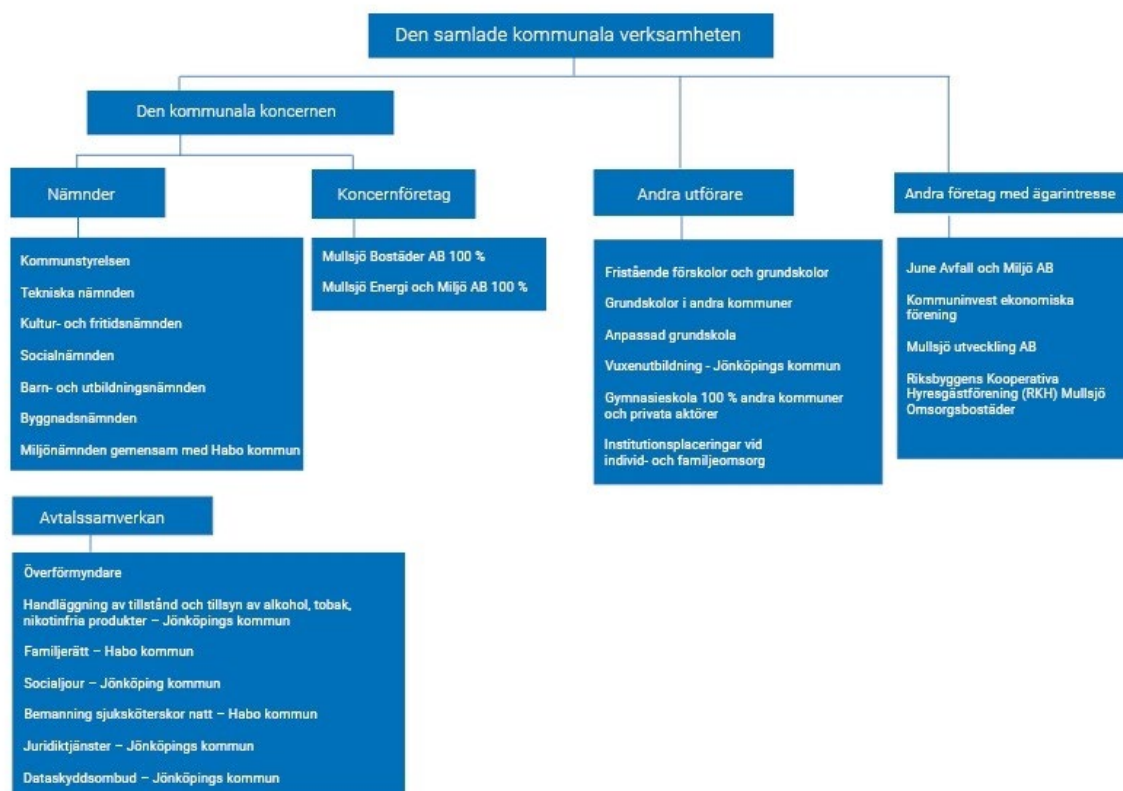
Den samlade kommunala verksamheten

Den kommunala koncernen

Nämnder

Kommunstyrelsen

Tekniska nämnden

Kultur- och fritidsnämnden

Socialnämnden

Barn- och utbildningsnämnden

Byggnadsnämnden

Miljönämnden gemensam med Habo kommun

Koncernföretag

Mullsjö Bostäder AB 100 %

Mullsjö Energi och Miljö AB 100 %

Andra utförare

Fristående förskolor och grundskolor

Grundskolor i andra kommuner

Anpassad grundskola

Vuxenutbildning - Jönköpings kommun

Gymnasieskola 100 % andra kommuner och privata aktörer

Institutionsplaceringar vid individ- och familjeomsorg

Andra företag med ägarintresse

June Avfall och Miljö AB

Kommuninvest ekonomiska förening

Mullsjö utveckling AB

Riksbyggens Kooperativa Hyresgästförening (RKH) Mullsjö Omsorgsbostäder

Avtalssamverkan

Överförmyndare

Handläggning av tillstånd och tillsyn av alkohol, tobak, nikotinfria produkter – Jönköpings kommun

Familjerätt – Habo kommun

Socialjour – Jönköping kommun

Bemanning sjuksköterskor natt – Habo kommun

Juridiktjänster – Jönköpings kommun

Dataskyddsombud – Jönköpings kommun